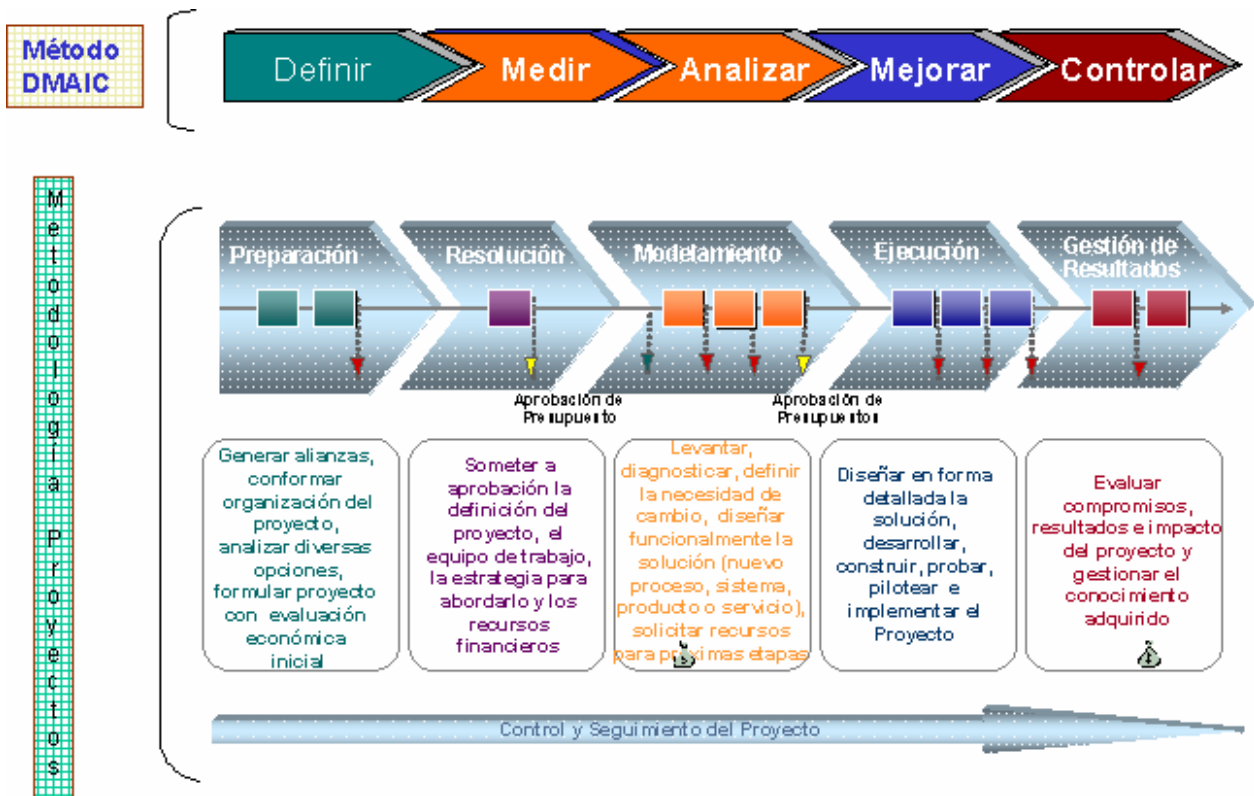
Método DMAIC

Definir

Medir

Analizar

Mejorar

Controlar

Metodología Proyectos

Preparación

Resolución

Modelamiento

Ejecución

Gestión de Resultados

Aprobación de Presupuesto

Aprobación de Presupuesto

Generar alianzas, conformar organización del proyecto, analizar diversas opciones, formular proyecto con evaluación económica inicial

Someter a aprobación la definición del proyecto, el equipo de trabajo, la estrategia para abordarlo y los recursos financieros

Levantar, diagnosticar, definir la necesidad de cambio, diseñar funcionalmente la solución (nuevo proceso, sistema, producto o servicio), solicitar recursos para próximas etapas

Diseñar en forma detallada la solución, desarrollar, construir, probar, pilotear e implementar el Proyecto

Evaluar compromisos, resultados e impacto del proyecto y gestionar el conocimiento adquirido

Control y Seguimiento del Proyecto